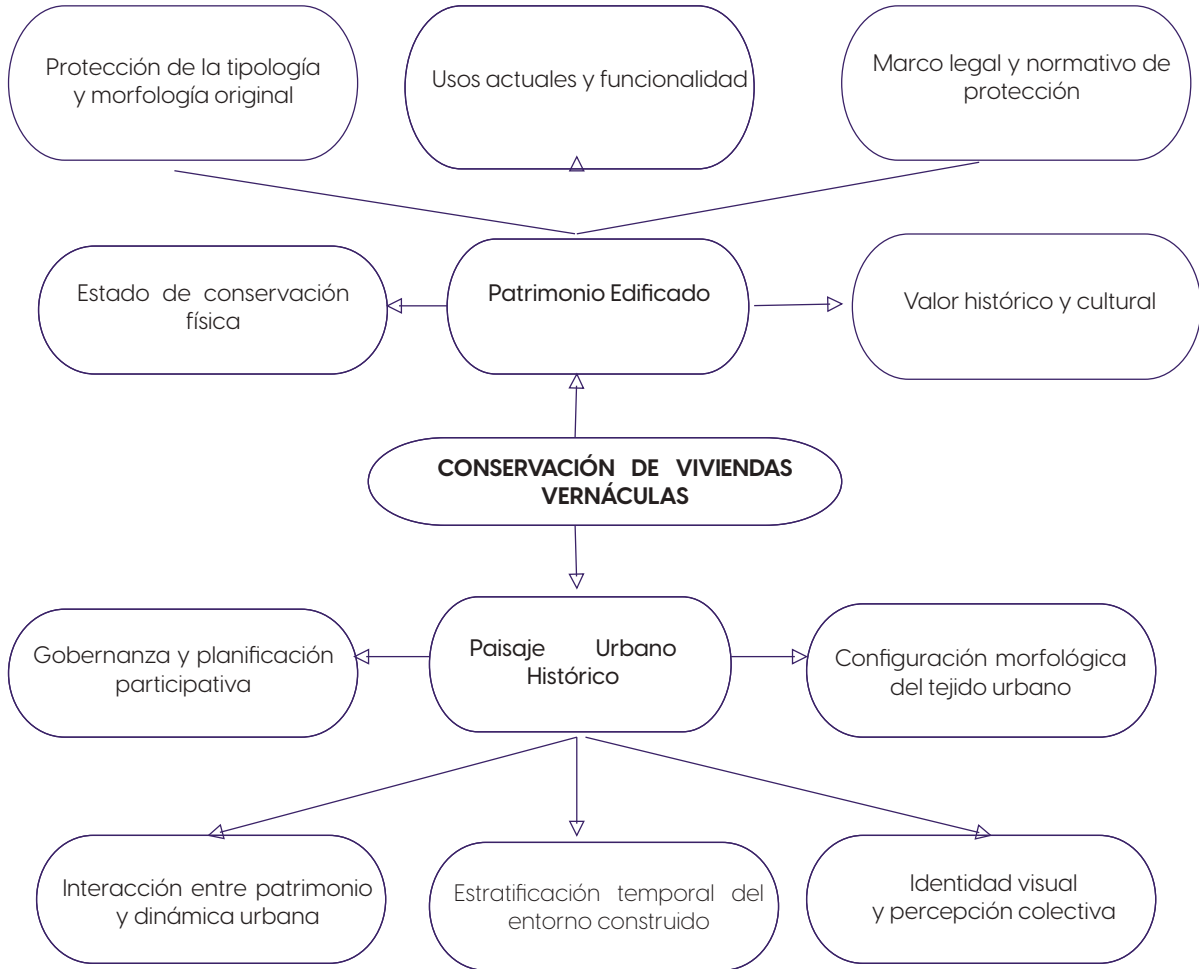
Protección de la tipología y morfología original

Usos actuales y funcionalidad

Marco legal y normativo de protección

Estado de conservación física

Patrimonio Edificado

Valor histórico y cultural

CONSERVACIÓN DE VIVIENDAS VERNÁCULAS

Gobernanza y planificación participativa

Paisaje Urbano Histórico

Configuración morfológica del tejido urbano

Interacción entre patrimonio y dinámica urbana

Estratificación temporal del entorno construido

Identidad visual y percepción colectiva